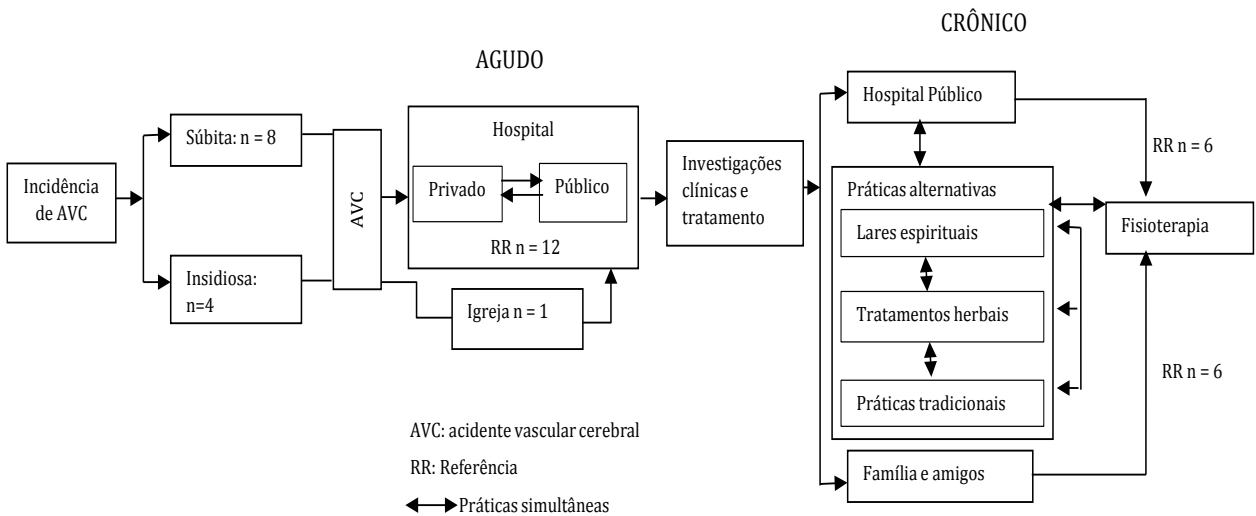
CRÔNICO

AGUDO

Incidência de AVC

Súbita: n = 8

Insidiosa: n=4

AVC

Hospital

Privado

Público

RR n = 12

Igreja n = 1

Investigações clínicas e tratamento

Hospital Público

RR n = 6

Práticas alternativas

Lares espirituais

Tratamentos herbais

Práticas tradicionais

Fisioterapia

RR n = 6

Família e amigos

AVC: acidente vascular cerebral

RR: Referência

Práticas simultâneas